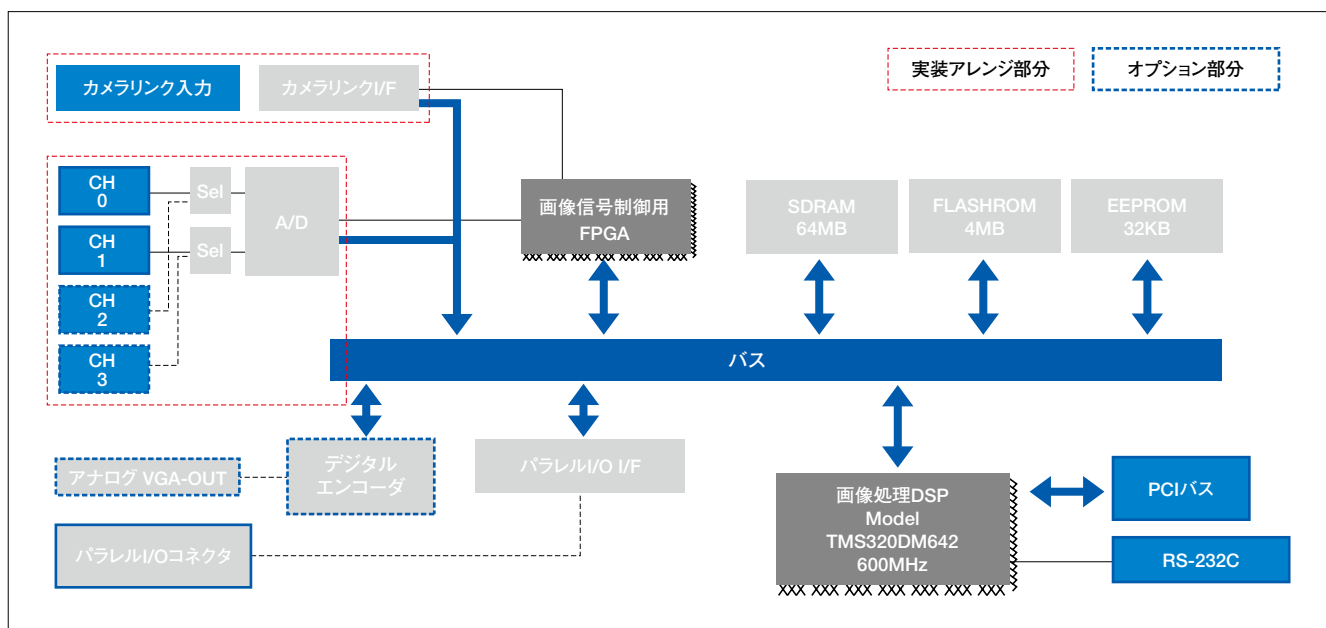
実装アレンジ部分

オプション部分

カメラリンク入力

カメラリンクI/F

CH 0

CH 1

CH 2

CH 3

Sel

Sel

A/D

画像信号制御用 FPGA

SDRAM 64MB

FLASHROM 4MB

EEPROM 32KB

バス

アナログ VGA-OUT

デジタル エンコーダ

パラレルI/O I/F

パラレルI/Oコネクタ

画像処理DSP Model TMS320DM642 600MHz

PCIバス

RS-232C